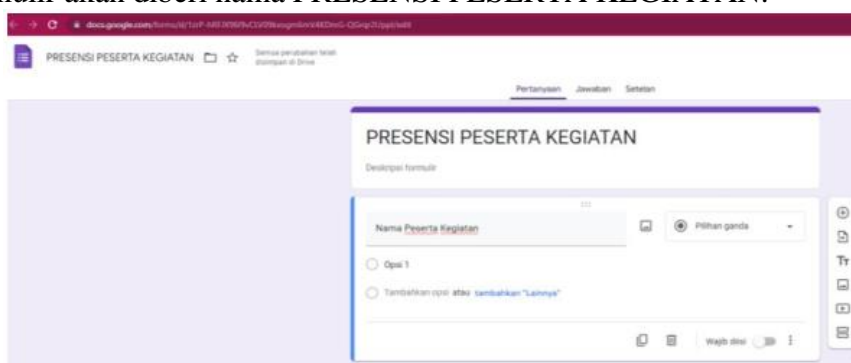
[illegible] akan diberi nama PRESENSI PESERTA KEGIATAN.

docs.google.com/forms/d/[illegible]

PRESENSI PESERTA KEGIATAN

Semua perubahan telah disimpan di Drive

Pertanyaan Jawaban Setelan

PRESENSI PESERTA KEGIATAN

Deskripsi formulir

Nama Peserta Kegiatan

Pilihan ganda

Opsi 1

Tambahkan opsi atau tambahkan "Lainnya"

Wajib diisi